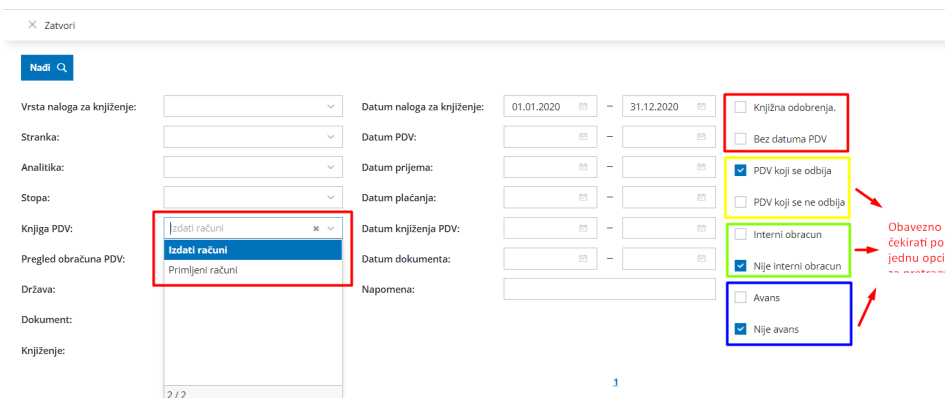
× Zatvori

Nađi

Vrsta naloga za knjiženje:
Stranka:
Analitika:
Stopa:
Knjiga PDV: Izdati računi
Izdati računi
Primljeni računi
Pregled obračuna PDV:
Država:
Dokument:
Knjiženje:
2 / 2

Datum naloga za knjiženje: 01.01.2020 – 31.12.2020
Datum PDV: –
Datum prijema: –
Datum plaćanja: –
Datum knjiženja PDV: –
Datum dokumenta: –
Napomena:

Knjižna odobrenja.
Bez datuma PDV
PDV koji se odbija
PDV koji se ne odbija
Interni obracun
Nije interni obracun
Avans
Nije avans

Obavezno čekirati po jednu opci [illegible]

1